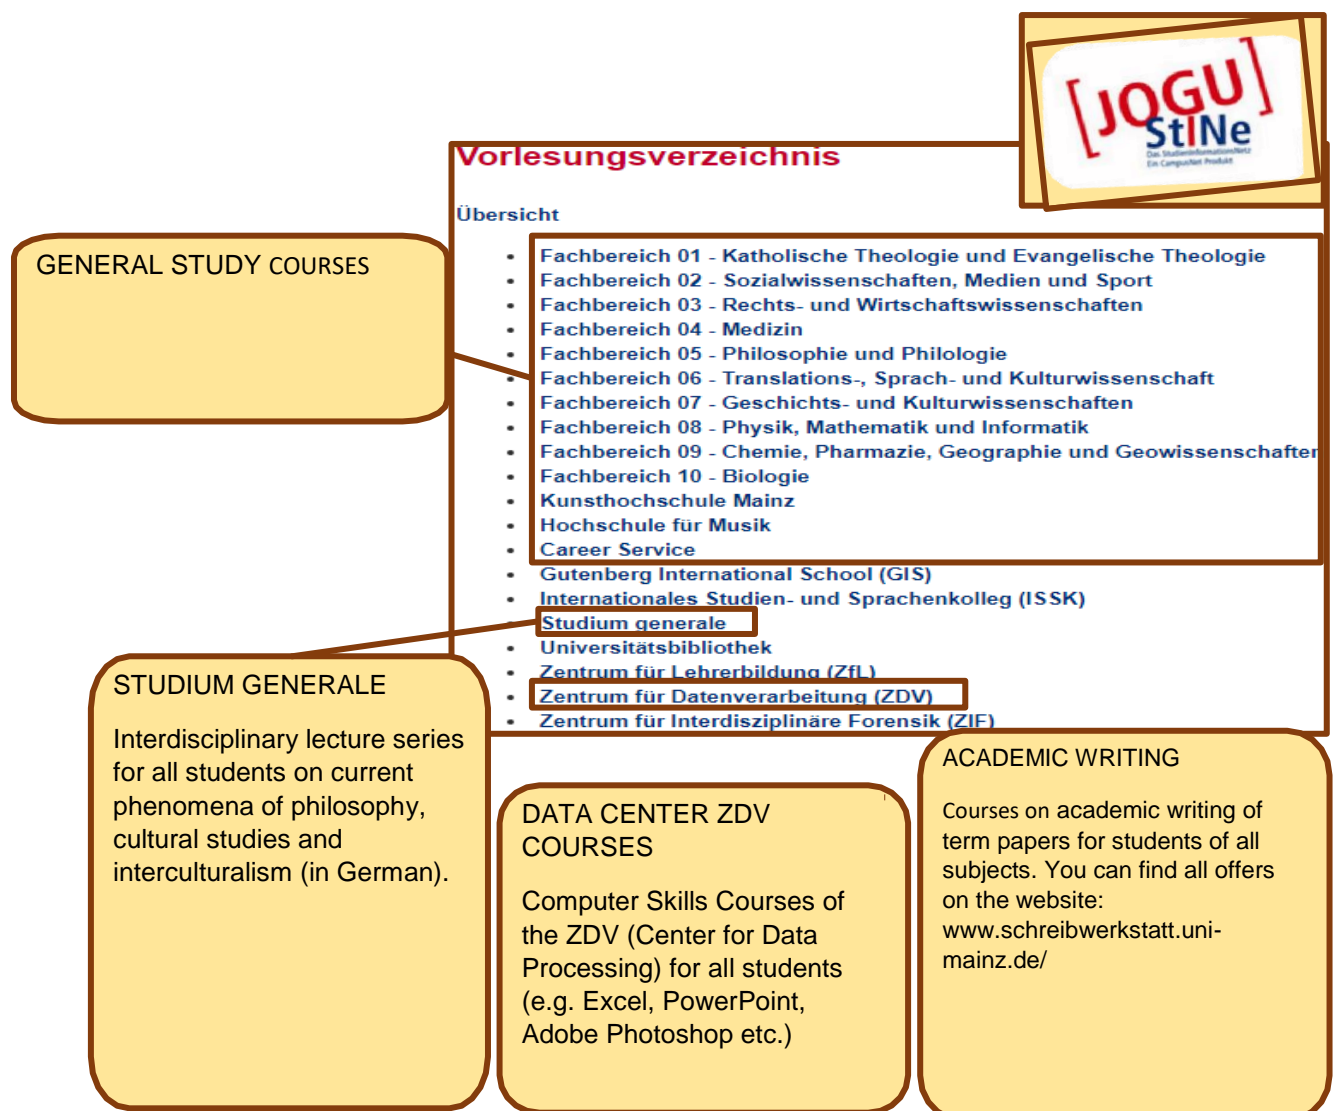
[JOGU] StINe

Das Studieninformationsnetz
Ein CampusNet Produkt

Vorlesungsverzeichnis

Übersicht

- Fachbereich 01 - Katholische Theologie und Evangelische Theologie
- Fachbereich 02 - Sozialwissenschaften, Medien und Sport
- Fachbereich 03 - Rechts- und Wirtschaftswissenschaften
- Fachbereich 04 - Medizin
- Fachbereich 05 - Philosophie und Philologie
- Fachbereich 06 - Translations-, Sprach- und Kulturwissenschaft
- Fachbereich 07 - Geschichts- und Kulturwissenschaften
- Fachbereich 08 - Physik, Mathematik und Informatik
- Fachbereich 09 - Chemie, Pharmazie, Geographie und Geowissenschaften
- Fachbereich 10 - Biologie
- Kunsthochschule Mainz
- Hochschule für Musik
- Career Service
- Gutenberg International School (GIS)
- Internationales Studien- und Sprachenkolleg (ISSK)
- Studium generale
- Universitätsbibliothek
- Zentrum für Lehrerbildung (ZfL)
- Zentrum für Datenverarbeitung (ZDV)
- Zentrum für Interdisziplinäre Forensik (ZIF)

GENERAL STUDY COURSES

STUDIUM GENERALE

Interdisciplinary lecture series for all students on current phenomena of philosophy, cultural studies and interculturalism (in German).

DATA CENTER ZDV COURSES

Computer Skills Courses of the ZDV (Center for Data Processing) for all students (e.g. Excel, PowerPoint, Adobe Photoshop etc.)

ACADEMIC WRITING

Courses on academic writing of term papers for students of all subjects. You can find all offers on the website: www.schreibwerkstatt.uni-mainz.de/